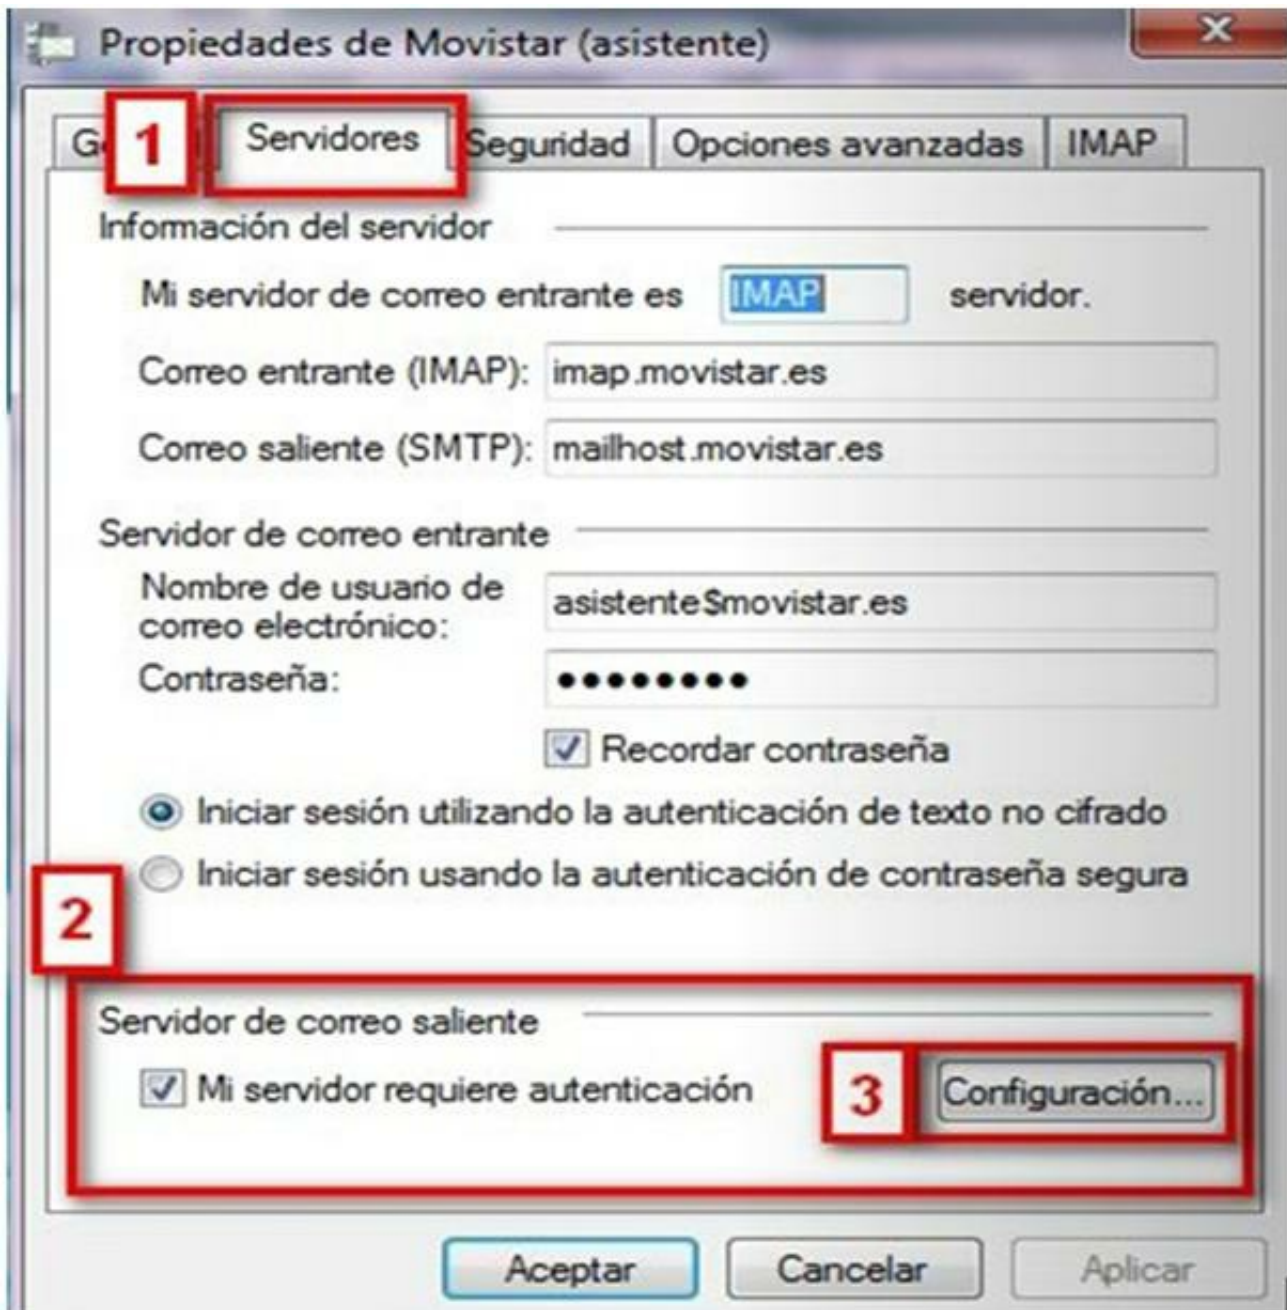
Propiedades de Movistar (asistente)

G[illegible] 1 Servidores Seguridad Opciones avanzadas IMAP

Información del servidor

Mi servidor de correo entrante es IMAP servidor.

Correo entrante (IMAP): imap.movistar.es

Correo saliente (SMTP): mailhost.movistar.es

Servidor de correo entrante

Nombre de usuario de correo electrónico: asistente$movistar.es

Contraseña: ●●●●●●●●●

Recordar contraseña

Iniciar sesión utilizando la autenticación de texto no cifrado

Iniciar sesión usando la autenticación de contraseña segura

2

Servidor de correo saliente

Mi servidor requiere autenticación

3 Configuración...

Aceptar Cancelar Aplicar